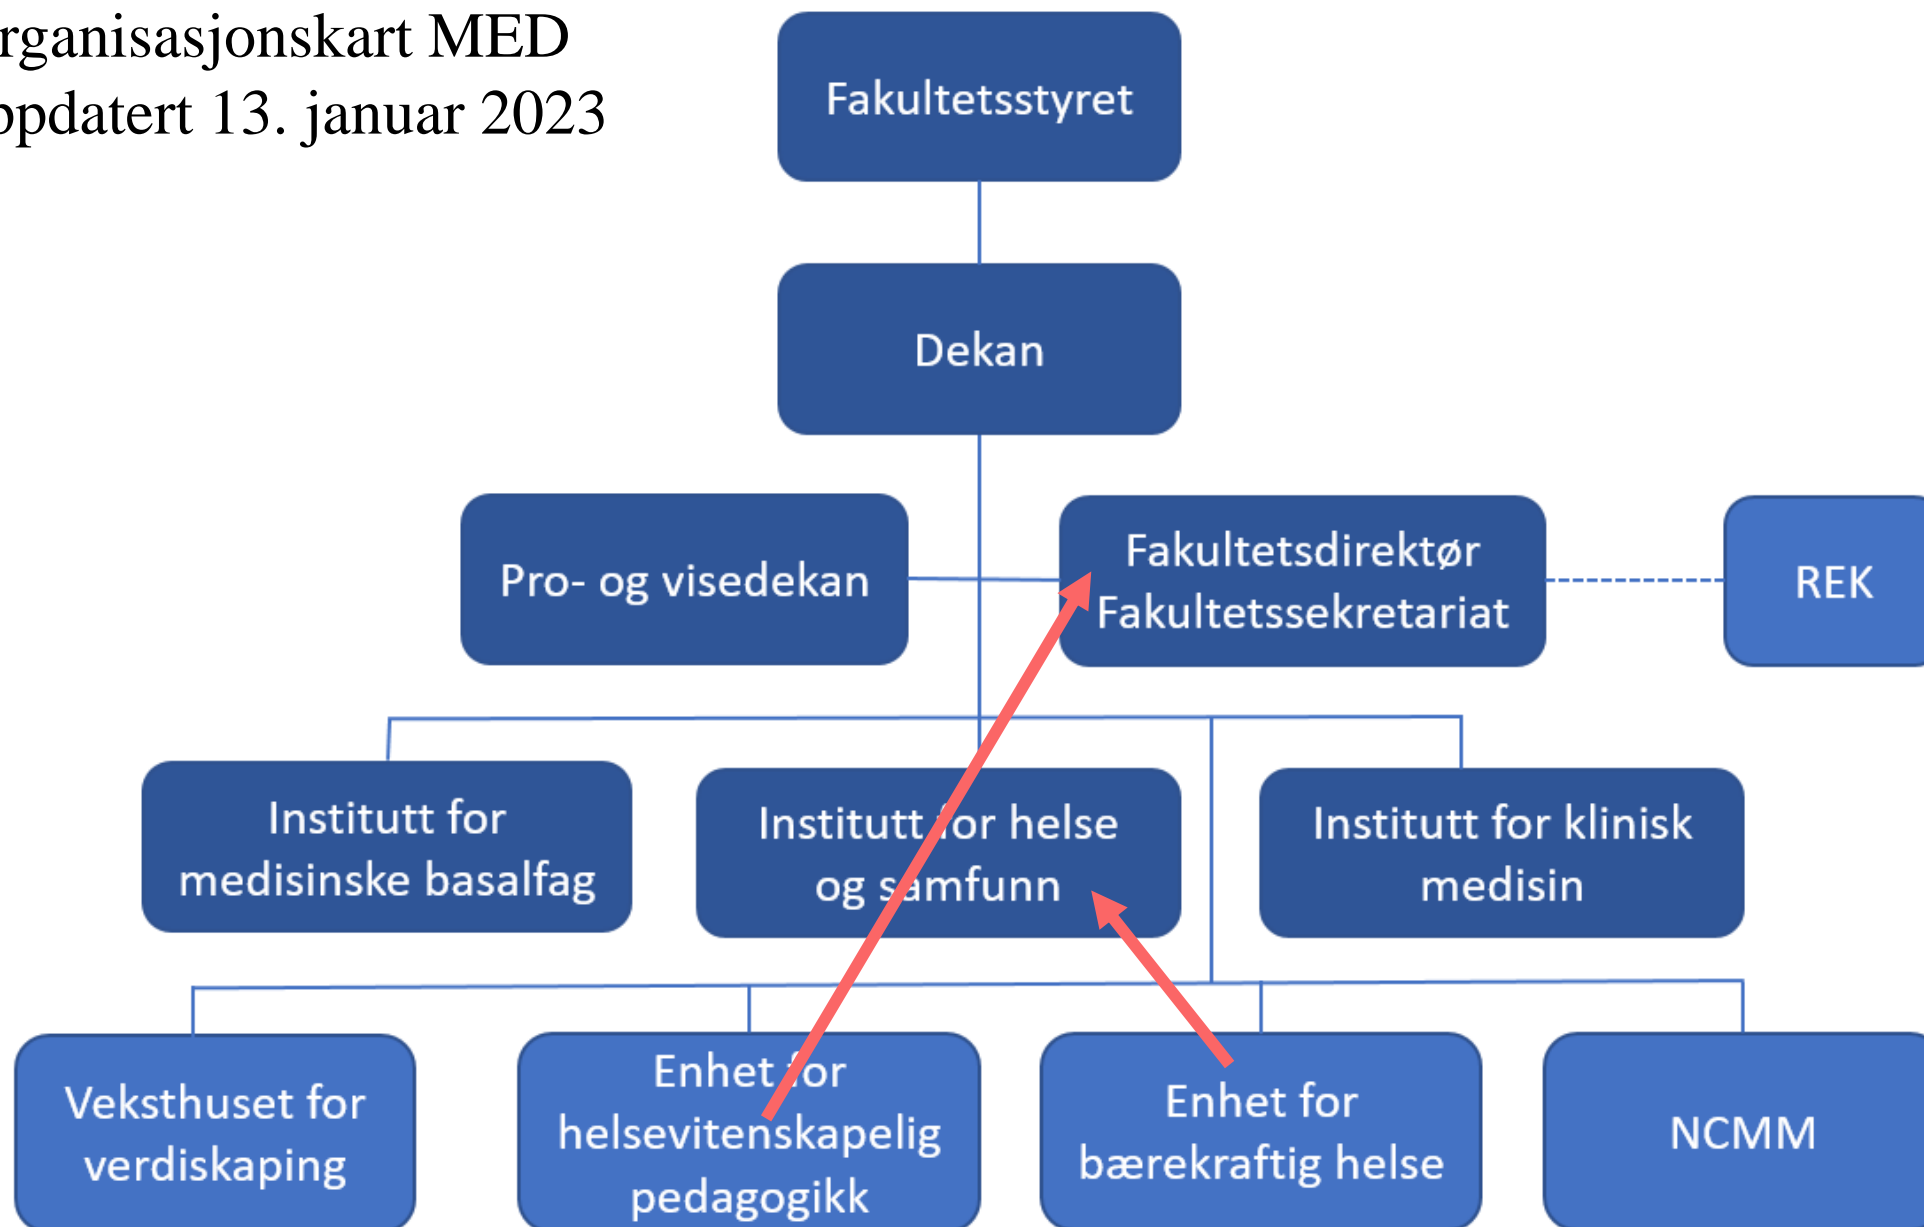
rganisasjonskart MED
ppdatert 13. januar 2023

Fakultetsstyret

Dekan

Pro- og visedekan

Fakultetsdirektør
Fakultetssekretariat

REK

Institutt for medisinske basalfag

Institutt for helse og samfunn

Institutt for klinisk medisin

Veksthuset for verdiskaping

Enhet for helsevitenskapelig pedagogikk

Enhet for bærekraftig helse

NCMM